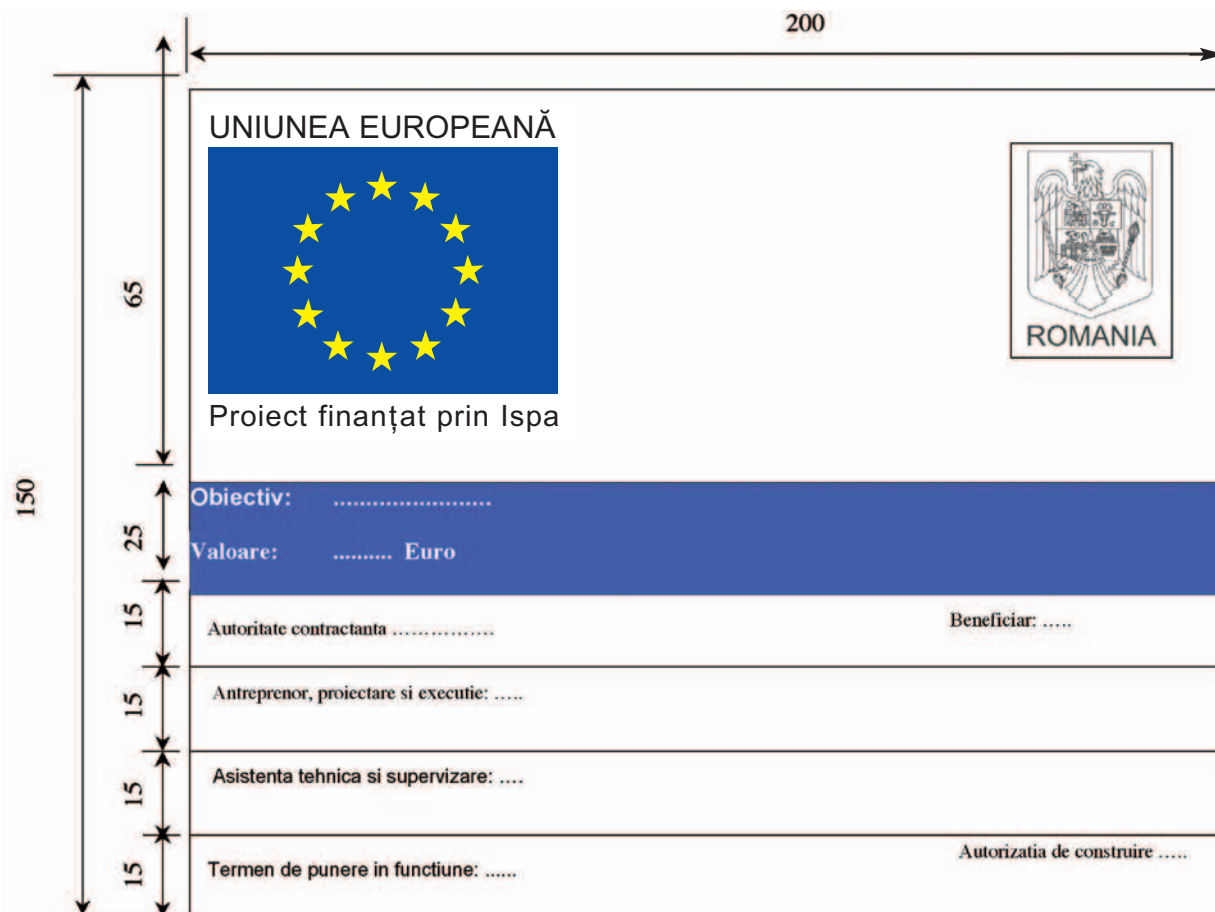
200

150

65

UNIUNEA EUROPEANĂ

Proiect finanțat prin Ispa

ROMANIA

25

Obiectiv: ........................

Valoare: .......... Euro

15

Autoritate contractanta ……………..

Beneficiar: …..

15

Antreprenor, proiectare si executie: …..

15

Asistenta tehnica si supervizare: ….

15

Termen de punere in functiune: ......

Autorizatia de construire …..